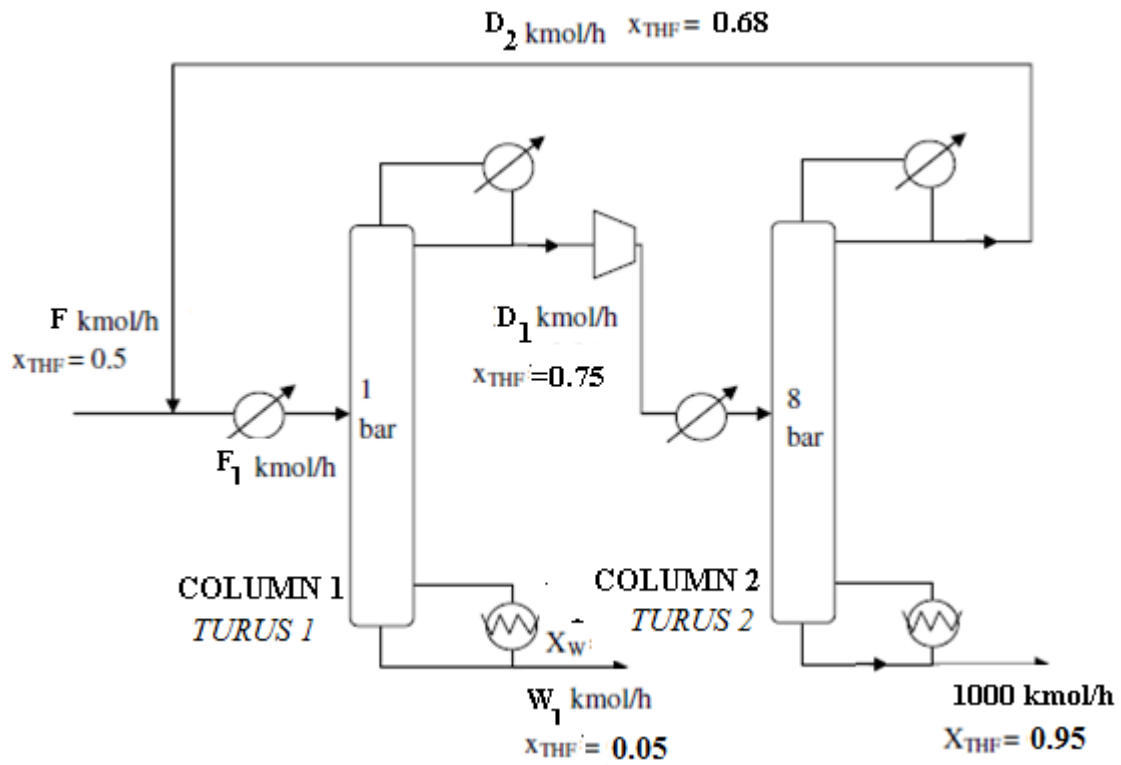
$D_2$ kmol/h $x_{THF}$ = 0.68

F kmol/h
$x_{THF}$ = 0.5

1
bar

$F_1$ kmol/h

$D_1$ kmol/h
$x_{THF}$ =0.75

8
bar

COLUMN 1
TURUS 1

$X_W$

COLUMN 2
TURUS 2

$W_1$ kmol/h
$x_{THF}$ = 0.05

1000 kmol/h
$X_{THF}$ = 0.95